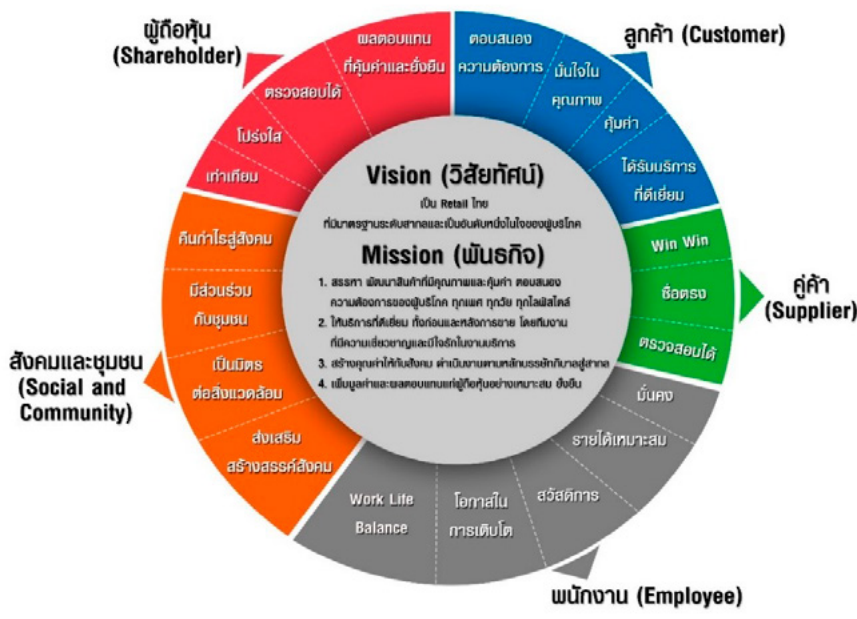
ผู้ถือหุ้น (Shareholder)

ผลตอบแทนที่คุ้มค่าและยั่งยืน

ตรวจสอบได้

โปร่งใส

เท่าเทียม

ลูกค้า (Customer)

ตอบสนองความต้องการ

มั่นใจในคุณภาพ

คุ้มค่า

ได้รับบริการที่ดีเยี่ยม

Vision (วิสัยทัศน์)

เป็น Retail ไทย ที่มีมาตรฐานระดับสากลและเป็นอันดับหนึ่งในใจของผู้บริโภค

Mission (พันธกิจ)

1. สรรหา พัฒนาสินค้าที่มีคุณภาพและคุ้มค่า ตอบสนองความต้องการของผู้บริโภค ทุกเพศ ทุกวัย ทุกไลฟ์สไตล์
2. ให้บริการที่ดีเยี่ยม ทั้งก่อนและหลังการขาย โดยทีมงานที่มีความเชี่ยวชาญและมีใจรักในงานบริการ
3. สร้างคุณค่าให้กับสังคม ดำเนินงานตามหลักบรรษัทภิบาลสู่สากล
4. เพิ่มมูลค่าและผลตอบแทนแก่ผู้ถือหุ้นอย่างเหมาะสม ยั่งยืน

คู่ค้า (Supplier)

Win Win

ซื่อตรง

ตรวจสอบได้

สังคมและชุมชน (Social and Community)

คืนกำไรสู่สังคม

มีส่วนร่วมกับชุมชน

เป็นมิตรต่อสิ่งแวดล้อม

ส่งเสริมสร้างสรรค์สังคม

มั่นคง

รายได้เหมาะสม

สวัสดิการ

โอกาสในการเติบโต

Work Life Balance

พนักงาน (Employee)